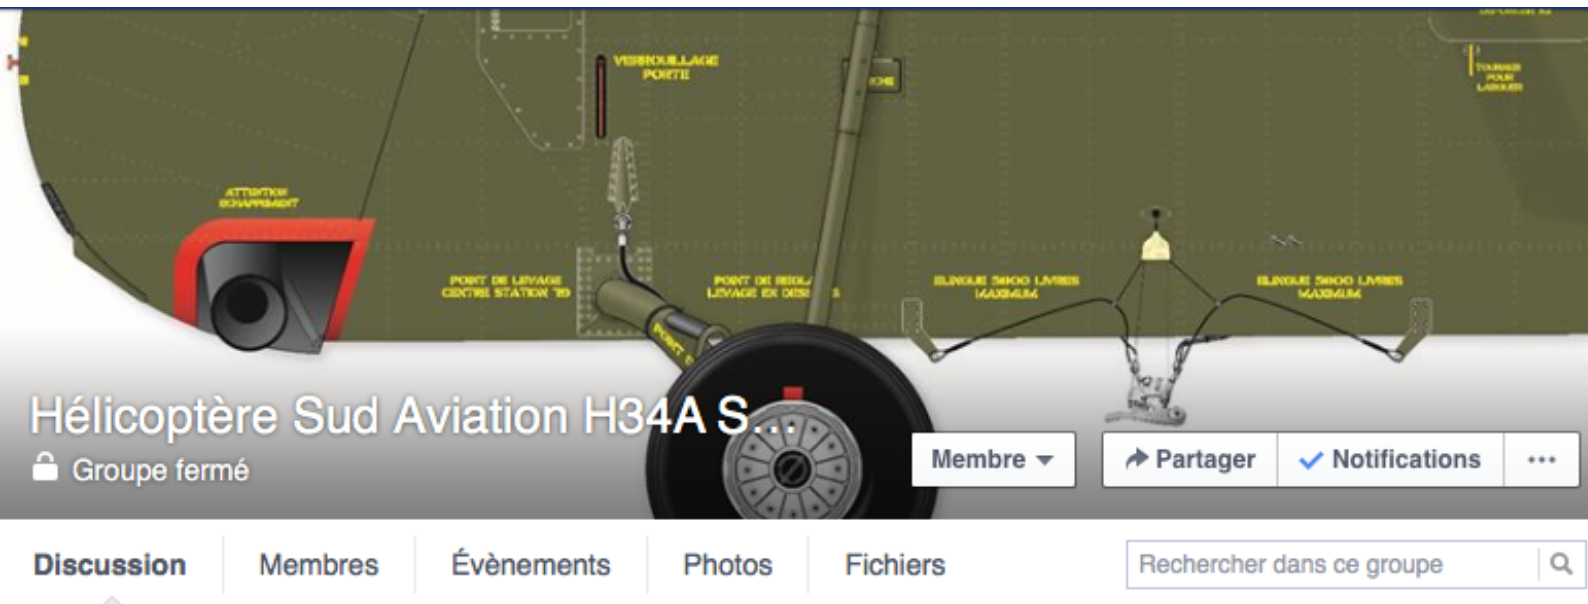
VERROUILLAGE PORTE

ATTENTION ECHAPPEMENT

POINT DE LEVAGE CENTRE STATION 89

POINT DE REGLA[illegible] LEVAGE EX DESS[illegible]

ELINGUE 5000 LIVRES MAXIMUM

ELINGUE 5000 LIVRES MAXIMUM

TOURNER POUR LARGUER

Hélicoptère Sud Aviation H34A S...

Groupe fermé

Membre

Partager

Notifications

...

Discussion

Membres

Évènements

Photos

Fichiers

Rechercher dans ce groupe